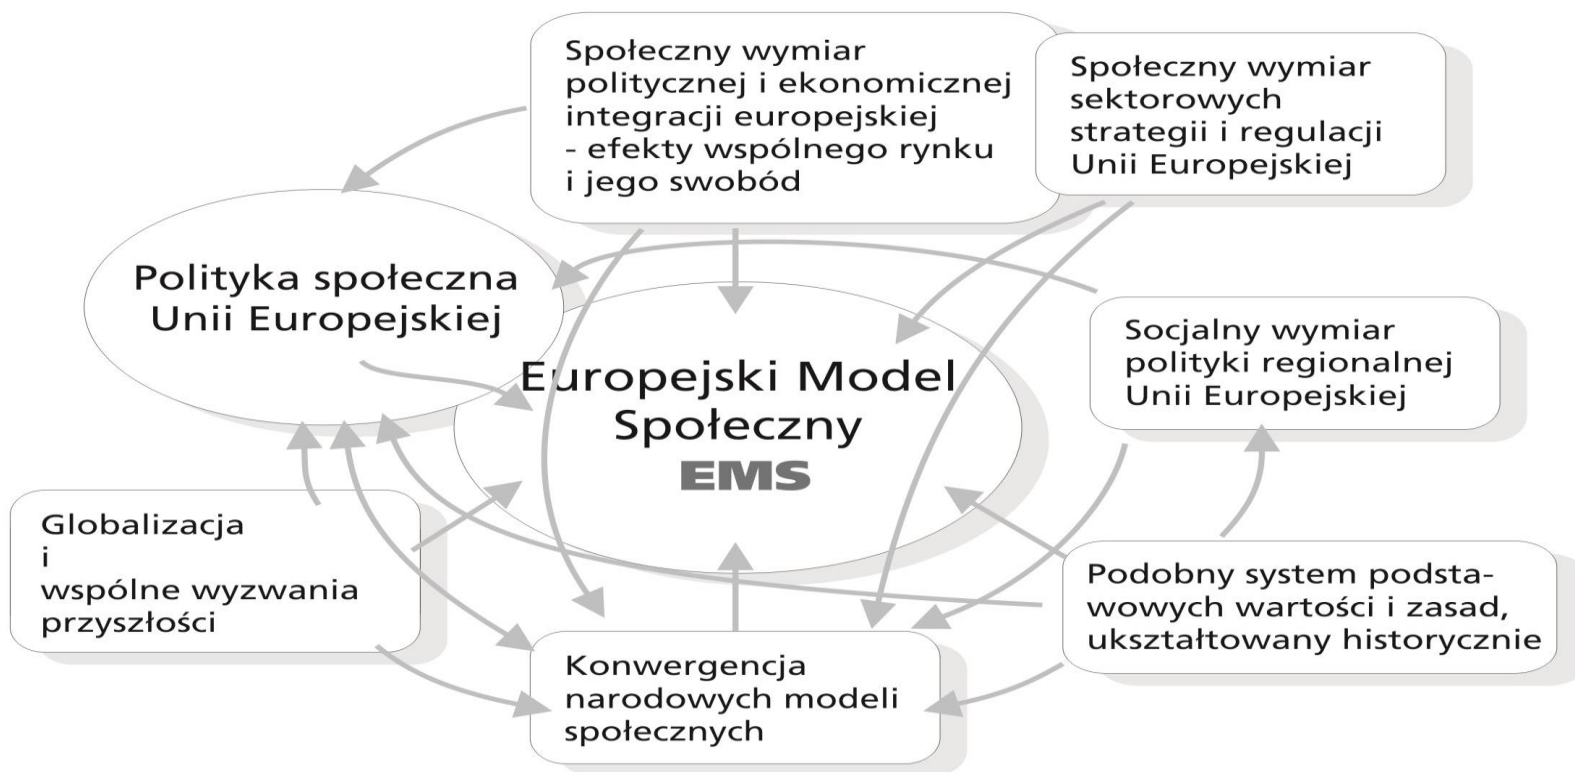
Społeczny wymiar politycznej i ekonomicznej integracji europejskiej - efekty wspólnego rynku i jego swobód

Społeczny wymiar sektorowych strategii i regulacji Unii Europejskiej

Polityka społeczna Unii Europejskiej

Europejski Model Społeczny
EMS

Socjalny wymiar polityki regionalnej Unii Europejskiej

Globalizacja
i
wspólne wyzwania przyszłości

Podobny system podstawowych wartości i zasad, ukształtowany historycznie

Konwergencja narodowych modeli społecznych